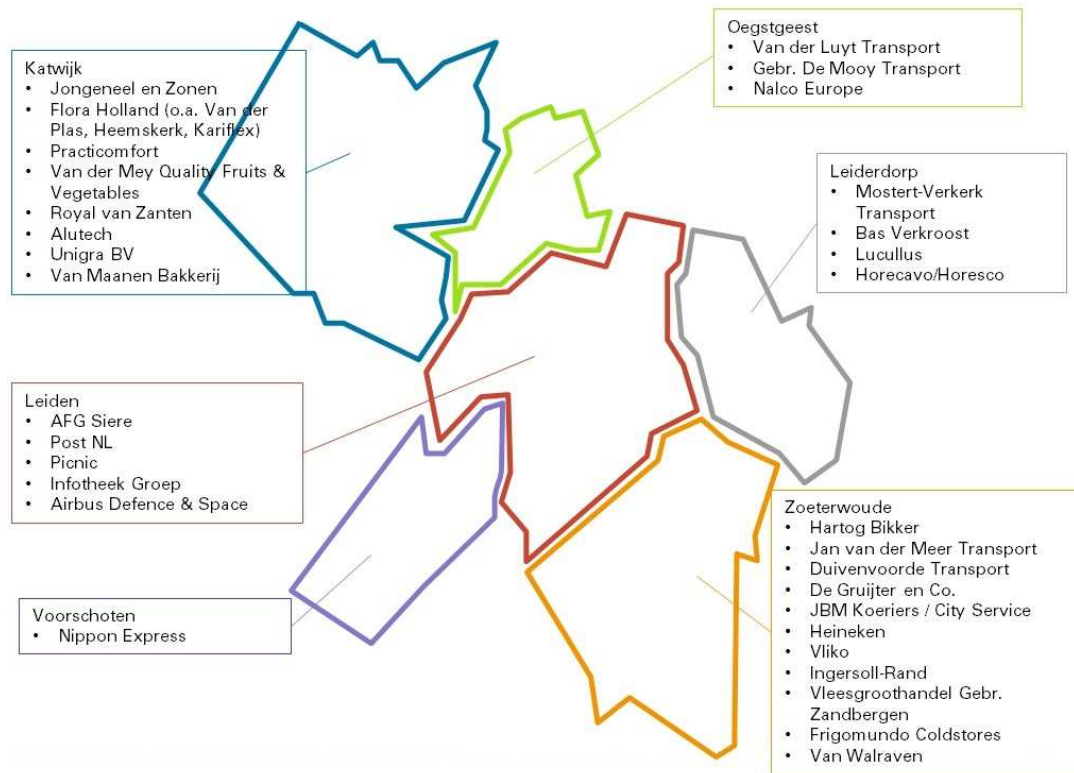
Katwijk
• Jongeneel en Zonen
• Flora Holland (o.a. Van der Plas, Heemskerk, Kariflex)
• Practicomfort
• Van der Mey Quality Fruits & Vegetables
• Royal van Zanten
• Alutech
• Unigra BV
• Van Maanen Bakkerij

Oegstgeest
• Van der Luyt Transport
• Gebr. De Mooy Transport
• Nalco Europe

Leiderdorp
• Mostert-Verkerk Transport
• Bas Verkroost
• Lucullus
• Horecavo/Horesco

Leiden
• AFG Siere
• Post NL
• Picnic
• Infotheek Groep
• Airbus Defence & Space

Zoeterwoude
• Hartog Bikker
• Jan van der Meer Transport
• Duivenvoorde Transport
• De Gruijter en Co.
• JBM Koeriers / City Service
• Heineken
• Vliko
• Ingersoll-Rand
• Vleesgroothandel Gebr. Zandbergen
• Frigomundo Coldstores
• Van Walraven

Voorschoten
• Nippon Express